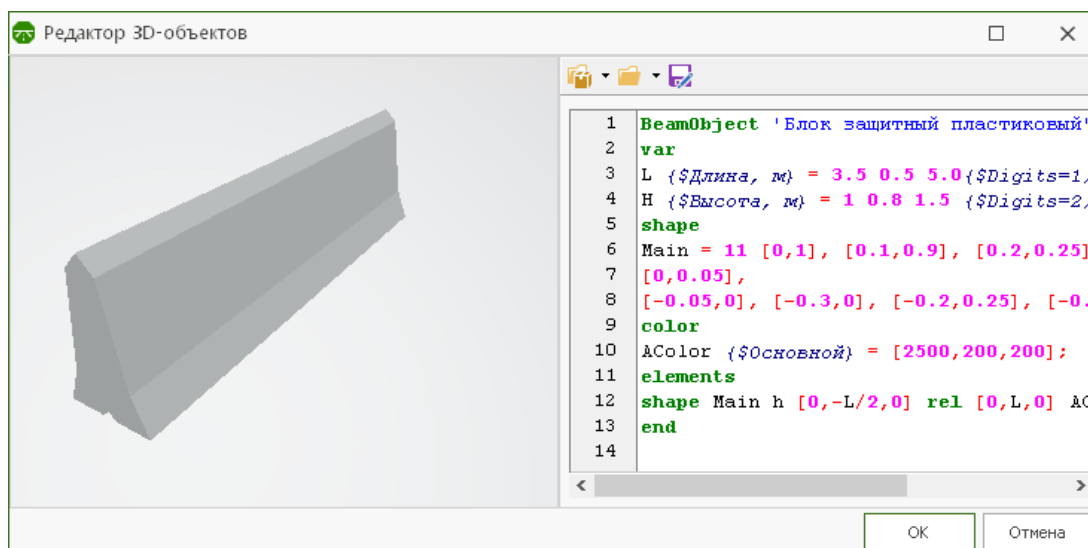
Редактор 3D-объектов

1 BeamObject 'Блок защитный пластиковый'
2 var
3 L {$Длина, м} = 3.5 0.5 5.0{$Digits=1,
4 H {$Высота, м} = 1 0.8 1.5 {$Digits=2,
5 shape
6 Main = 11 [0,1], [0.1,0.9], [0.2,0.25]
7 [0,0.05],
8 [-0.05,0], [-0.3,0], [-0.2,0.25], [-0.
9 color
10 AColor {$Основной} = [2500,200,200];
11 elements
12 shape Main h [0,-L/2,0] rel [0,L,0] AC
13 end
14

OK
Отмена